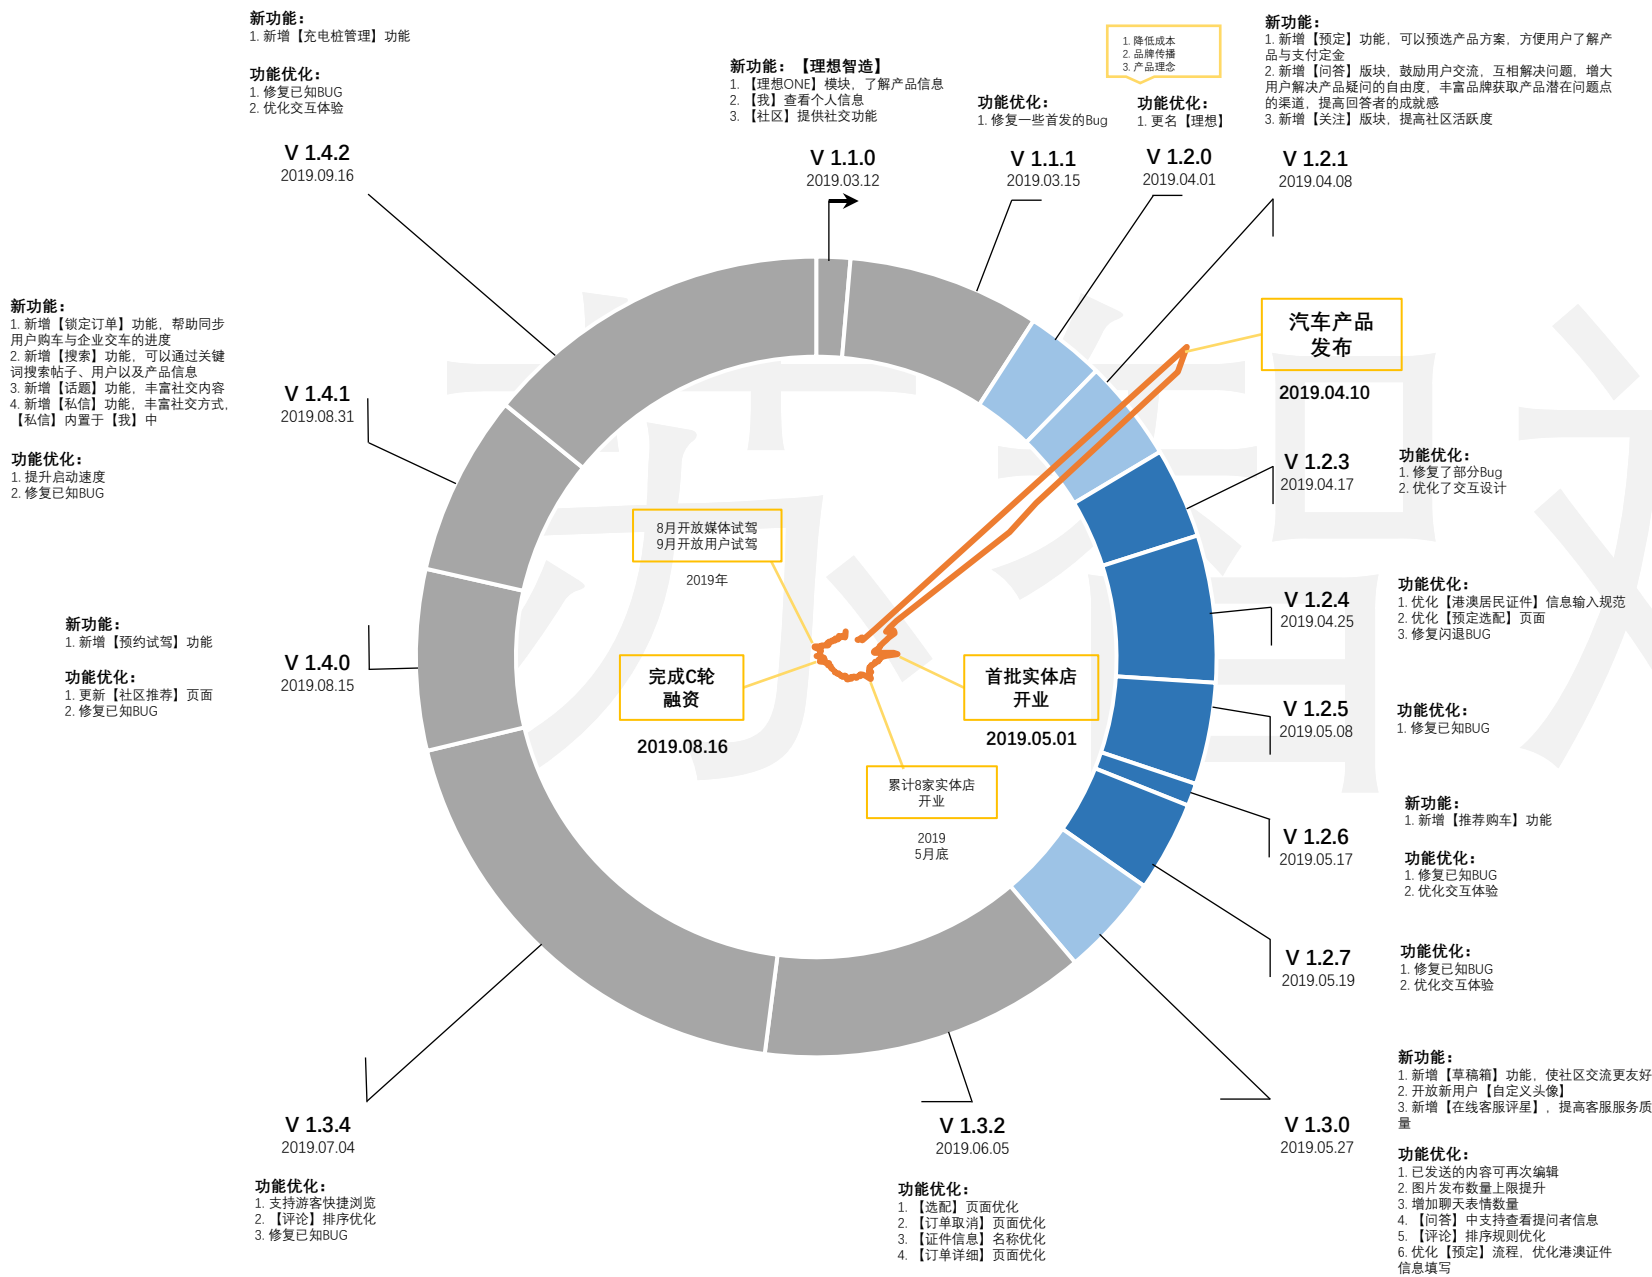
新功能：
1. 新增【充电桩管理】功能

功能优化：
1. 修复已知BUG
2. 优化交互体验

V 1.4.2
2019.09.16

新功能：【理想智造】
1. 【理想ONE】模块，了解产品信息
2. 【我】查看个人信息
3. 【社区】提供社交功能

V 1.1.0
2019.03.12

1. 降低成本
2. 品牌传播
3. 产品理念

功能优化：
1. 修复一些首发的Bug

V 1.1.1
2019.03.15

功能优化：
1. 更名【理想】

V 1.2.0
2019.04.01

新功能：
1. 新增【预定】功能，可以预选产品方案，方便用户了解产品与支付定金
2. 新增【问答】版块，鼓励用户交流，互相解决问题，增大用户解决产品疑问的自由度，丰富品牌获取产品潜在问题点的渠道，提高回答者的成就感
3. 新增【关注】版块，提高社区活跃度

V 1.2.1
2019.04.08

新功能：
1. 新增【锁定订单】功能，帮助同步用户购车与企业交车的进度
2. 新增【搜索】功能，可以通过关键词搜索帖子、用户以及产品信息
3. 新增【话题】功能，丰富社交内容
4. 新增【私信】功能，丰富社交方式，【私信】内置于【我】中

功能优化：
1. 提升启动速度
2. 修复已知BUG

V 1.4.1
2019.08.31

汽车产品发布

2019.04.10

功能优化：
1. 修复了部分Bug
2. 优化了交互设计

V 1.2.3
2019.04.17

8月开放媒体试驾
9月开放用户试驾

2019年

新功能：
1. 新增【预约试驾】功能

功能优化：
1. 更新【社区推荐】页面
2. 修复已知BUG

V 1.4.0
2019.08.15

V 1.2.4
2019.04.25

功能优化：
1. 优化【港澳居民证件】信息输入规范
2. 优化【预定选配】页面
3. 修复闪退BUG

完成C轮融资

2019.08.16

首批实体店开业

2019.05.01

V 1.2.5
2019.05.08

功能优化：
1. 修复已知BUG

累计8家实体店开业

2019
5月底

新功能：
1. 新增【推荐购车】功能

功能优化：
1. 修复已知BUG
2. 优化交互体验

V 1.2.6
2019.05.17

V 1.2.7
2019.05.19

功能优化：
1. 修复已知BUG
2. 优化交互体验

新功能：
1. 新增【草稿箱】功能，使社区交流更友好
2. 开放新用户【自定义头像】
3. 新增【在线客服评星】，提高客服服务质量

功能优化：
1. 已发送的内容可再次编辑
2. 图片发布数量上限提升
3. 增加聊天表情数量
4. 【问答】中支持查看提问者信息
5. 【评论】排序规则优化
6. 优化【预定】流程，优化港澳证件信息填写

V 1.3.4
2019.07.04

功能优化：
1. 支持游客快捷浏览
2. 【评论】排序优化
3. 修复已知BUG

V 1.3.2
2019.06.05

功能优化：
1. 【选配】页面优化
2. 【订单取消】页面优化
3. 【证件信息】名称优化
4. 【订单详细】页面优化

V 1.3.0
2019.05.27